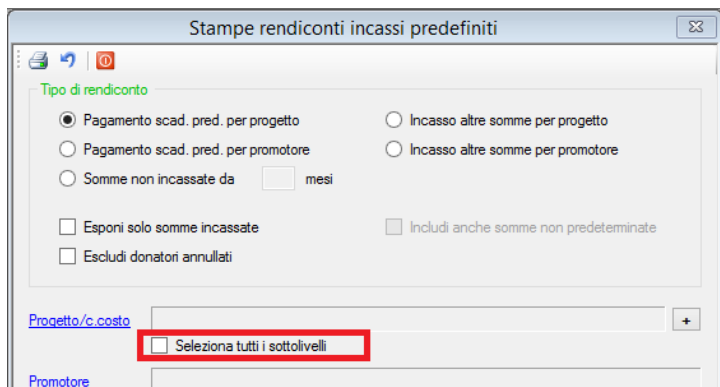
Stampe rendiconti incassi predefiniti

Tipo di rendiconto

Pagamento scad. pred. per progetto
Incasso altre somme per progetto
Pagamento scad. pred. per promotore
Incasso altre somme per promotore
Somme non incassate da
mesi

Esponi solo somme incassate
Includi anche somme non predeterminate
Escludi donatori annullati

Progetto/c.costo
+
Seleziona tutti i sottolivelli

Promotore